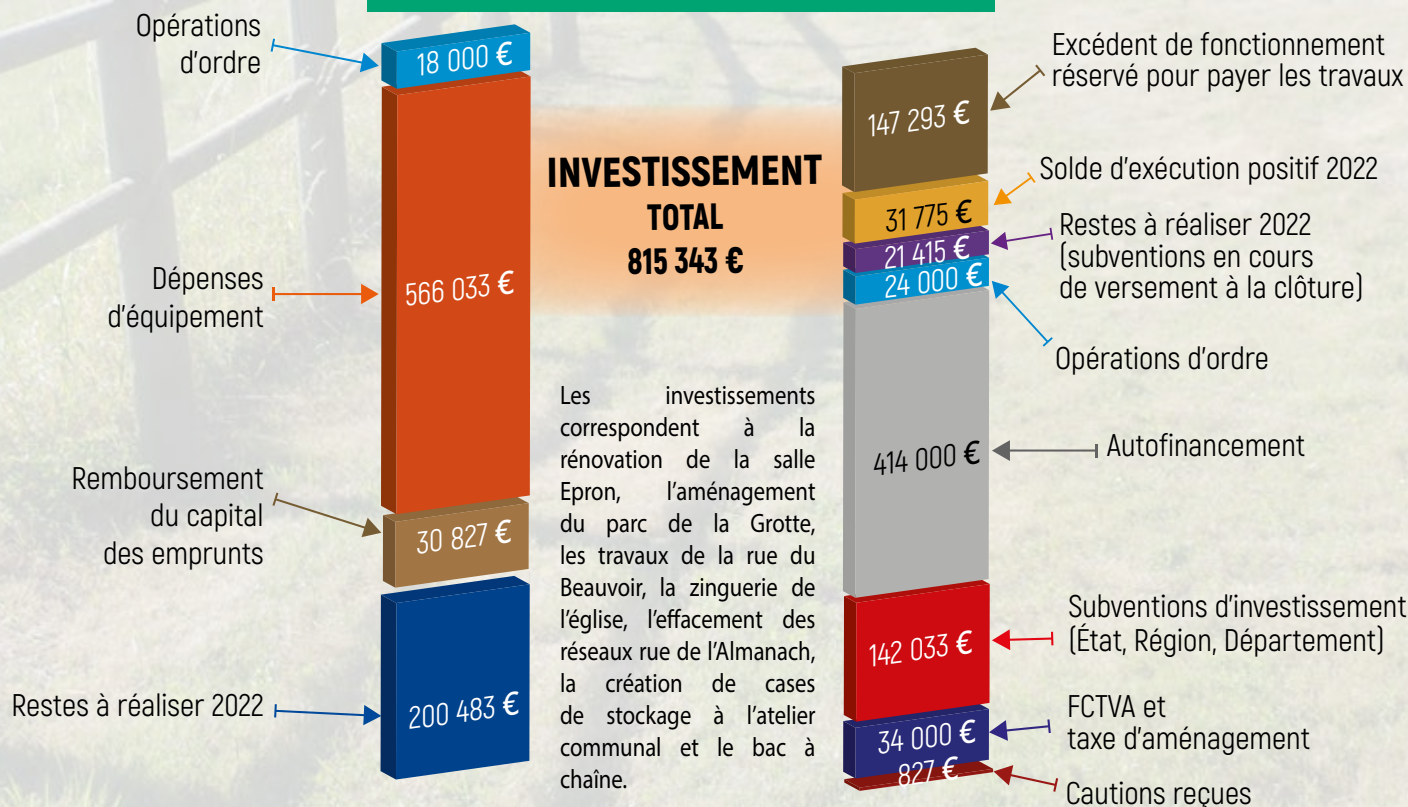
Opérations d'ordre
18 000 €

Dépenses d'équipement
566 033 €

Remboursement du capital des emprunts
30 827 €

Restes à réaliser 2022
200 483 €

INVESTISSEMENT
TOTAL
815 343 €

Les investissements correspondent à la rénovation de la salle Epron, l'aménagement du parc de la Grotte, les travaux de la rue du Beauvoir, la zinguerie de l'église, l'effacement des réseaux rue de l'Almanach, la création de cases de stockage à l'atelier communal et le bac à chaîne.

147 293 €
Excédent de fonctionnement réservé pour payer les travaux

31 775 €
Solde d'exécution positif 2022

21 415 €
Restes à réaliser 2022 (subventions en cours de versement à la clôture)

24 000 €
Opérations d'ordre

414 000 €
Autofinancement

142 033 €
Subventions d'investissement (État, Région, Département)

34 000 €
FCTVA et taxe d'aménagement

827 €
Cautions reçues